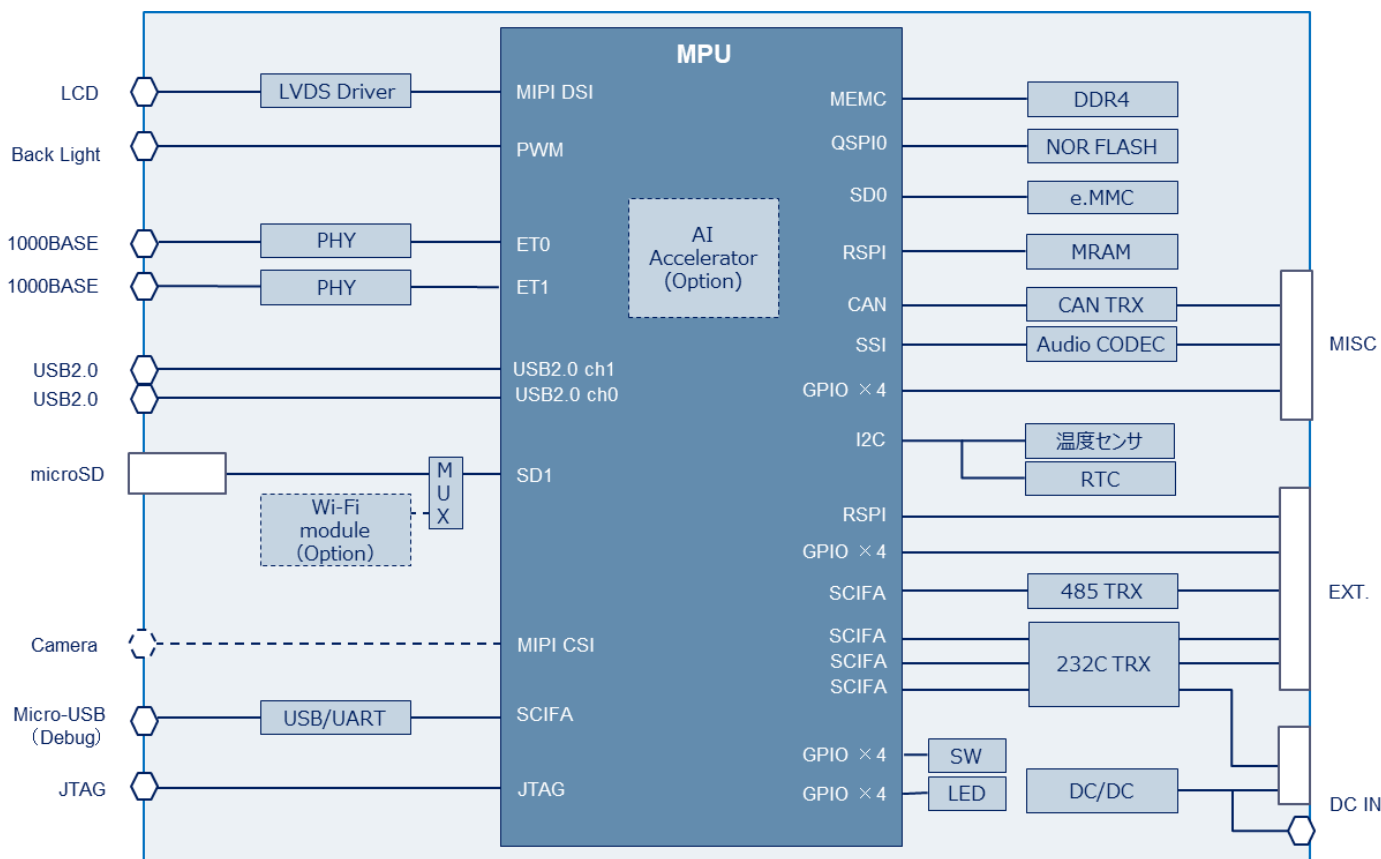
MPU

LCD
LVDS Driver
MIPI DSI
Back Light
PWM
1000BASE
PHY
ET0
1000BASE
PHY
ET1
AI Accelerator (Option)
USB2.0
USB2.0 ch1
USB2.0
USB2.0 ch0
microSD
MUX
SD1
Wi-Fi module (Option)
Camera
MIPI CSI
Micro-USB (Debug)
USB/UART
SCIFA
JTAG
JTAG

MEMC
DDR4
QSPI0
NOR FLASH
SD0
e.MMC
RSPI
MRAM
CAN
CAN TRX
SSI
Audio CODEC
MISC
GPIO ×4
I2C
温度センサ
RTC
RSPI
GPIO ×4
SCIFA
485 TRX
EXT.
SCIFA
SCIFA
SCIFA
232C TRX
GPIO ×4
SW
GPIO ×4
LED
DC/DC
DC IN